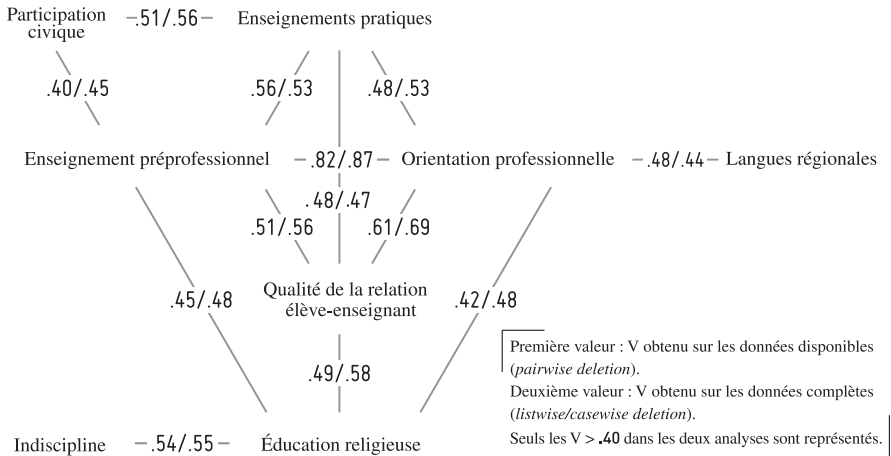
Participation civique — .51/.56 — Enseignements pratiques

.40/.45

.56/.53

.48/.53

Enseignement préprofessionnel — .82/.87 — Orientation professionnelle — .48/.44 — Langues régionales

.48/.47

.51/.56

.61/.69

Qualité de la relation élève-enseignant

.45/.48

.42/.48

.49/.58

Première valeur : V obtenu sur les données disponibles (*pairwise deletion*).
Deuxième valeur : V obtenu sur les données complètes (*listwise/casewise deletion*).
Seuls les V > .40 dans les deux analyses sont représentés.

Indiscipline — .54/.55 — Éducation religieuse